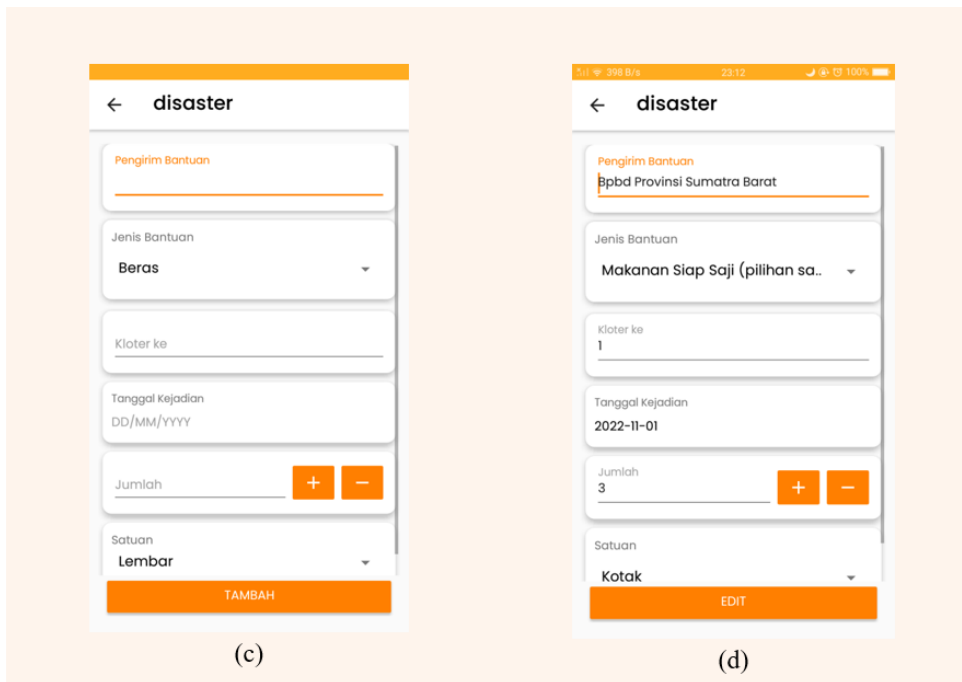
disaster

Pengirim Bantuan

Jenis Bantuan
Beras

Kloter ke

Tanggal Kejadian
DD/MM/YYYY

Jumlah
+
−

Satuan
Lembar

TAMBAH

(c)

398 B/s 23:12 100%

disaster

Pengirim Bantuan
Bpbd Provinsi Sumatra Barat

Jenis Bantuan
Makanan Siap Saji (pilihan sa..

Kloter ke
1

Tanggal Kejadian
2022-11-01

Jumlah
3
+
−

Satuan
Kotak

EDIT

(d)